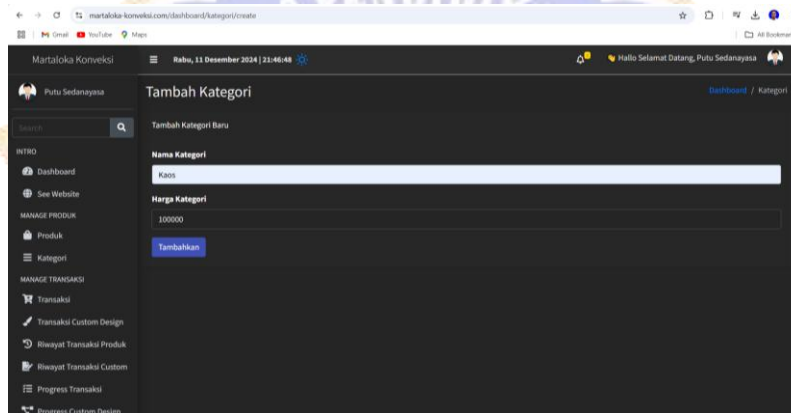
martaloka-konveksi.com/dashboard/kategori/create

Gmail YouTube Maps

All Bookmar

Martaloka Konveksi

Rabu, 11 Desember 2024 | 21:46:48

Hallo Selamat Datang, Putu Sedanayasa

Putu Sedanayasa

Search

INTRO

Dashboard

See Website

MANAGE PRODUK

Produk

Kategori

MANAGE TRANSAKSI

Transaksi

Transaksi Custom Design

Riwayat Transaksi Produk

Riwayat Transaksi Custom

Progress Transaksi

Progress Custom Design

Tambah Kategori

Dashboard / Kategori

Tambah Kategori Baru

Nama Kategori

Kaos

Harga Kategori

100000

Tambahkan